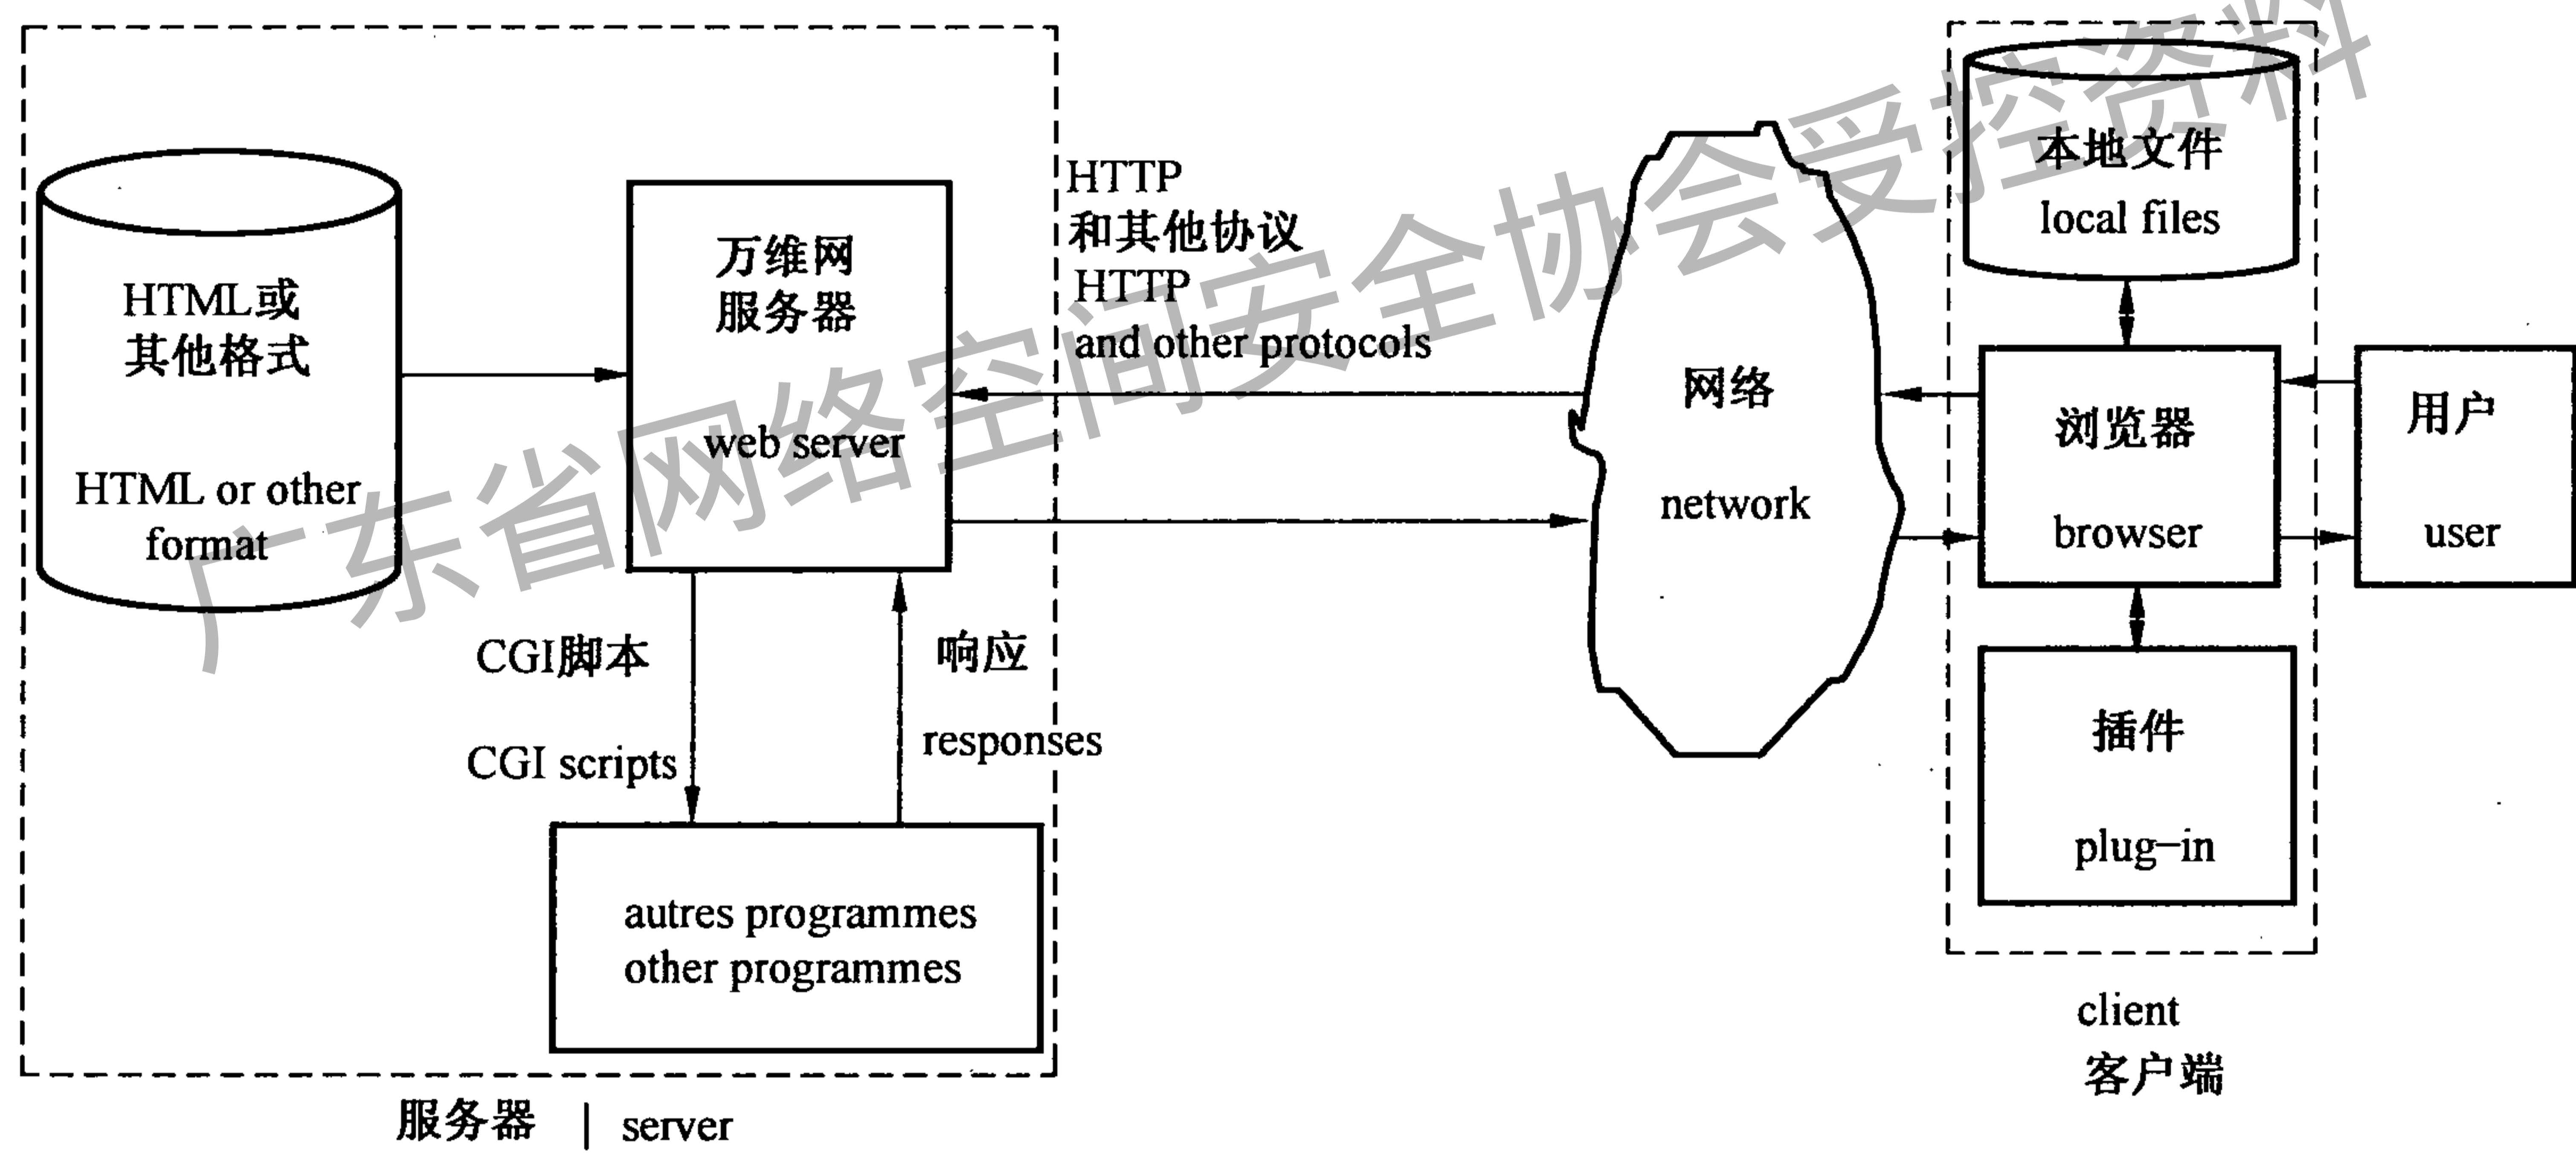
HTML或
其他格式

HTML or other format

万维网
服务器

web server

HTTP
和其他协议
HTTP
and other protocols

网络

network

本地文件
local files

浏览器

browser

用户

user

插件

plug-in

CGI脚本

CGI scripts

响应

responses

autres programmes
other programmes

服务器 | server

client
客户端

广东省网络空间安全协会受控资料